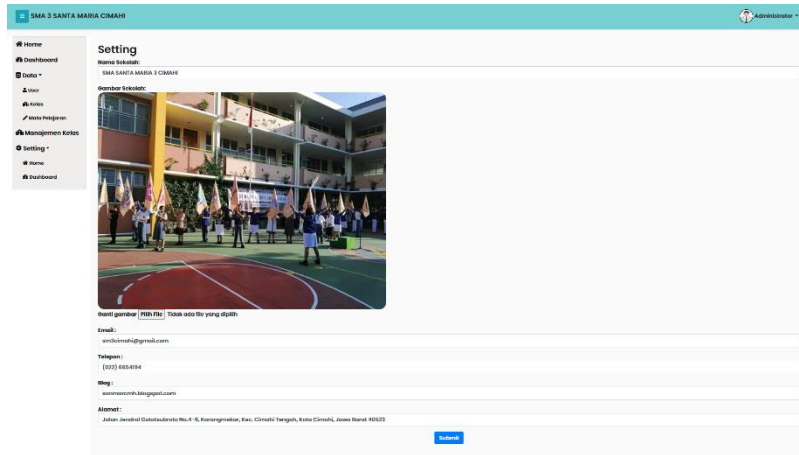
SMA 3 SANTA MARIA CIMAHI

Administrator

Home
Dashboard
Data
User
Kelas
Mata Pelajaran
Manajemen Kelas
Setting
Home
Dashboard

Setting

Nama Sekolah:
SMA SANTA MARIA 3 CIMAHI

Gambar Sekolah:

Ganti gambar Pilih File Tidak ada file yang dipilih

Email :
sm3cimahi@gmail.com

Telepon :
(022) 6654194

Blog :
sanmarcmh.blogspot.com

Alamat :
Jalan Jendral Gatotsubroto No.4-8, Karangmekar, Kec. Cimahi Tengah, Kota Cimahi, Jawa Barat 40523

Submit